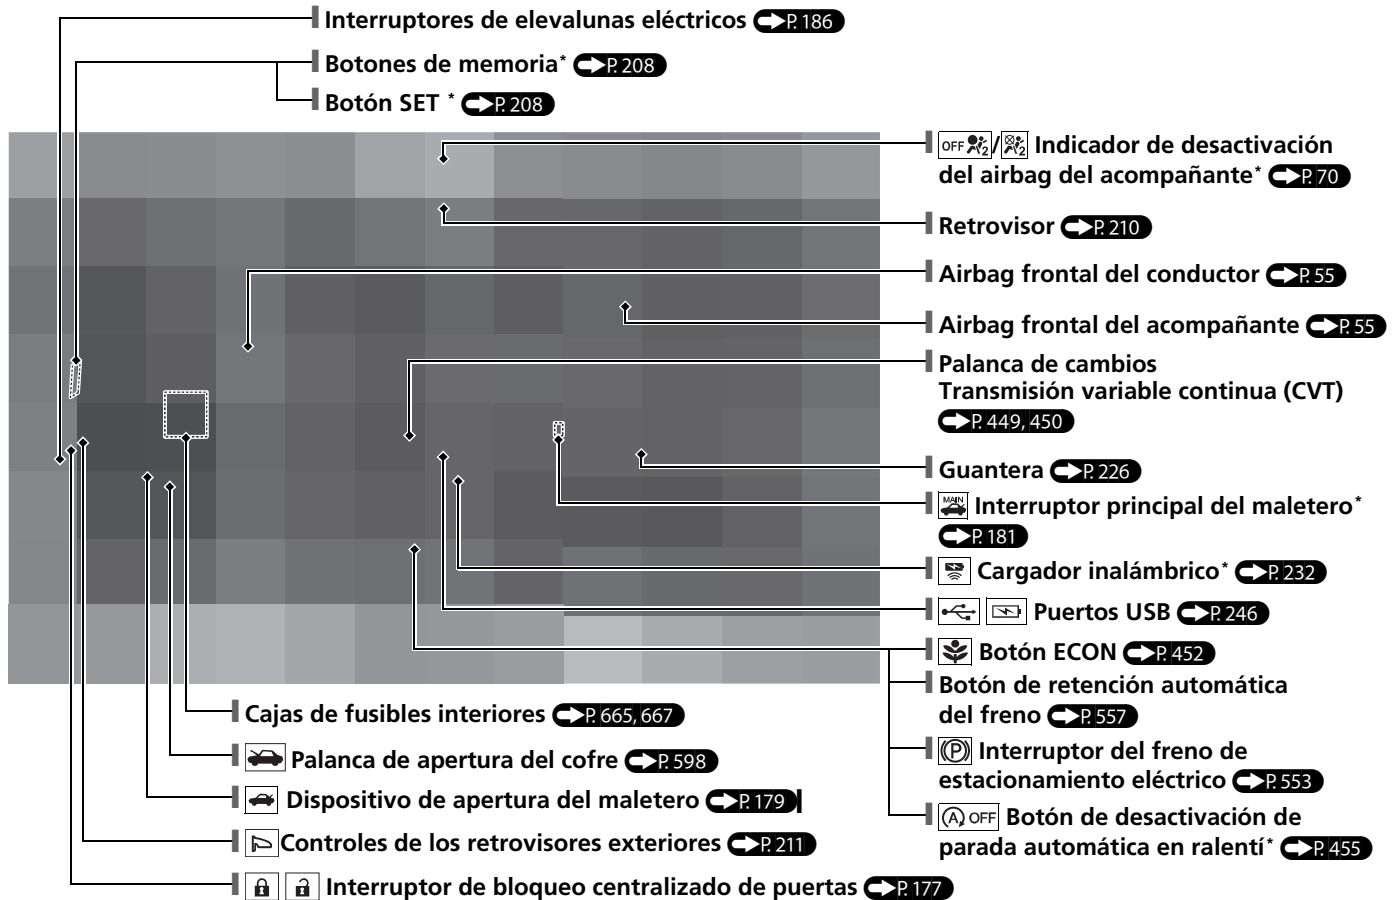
Interruptores de elevalunas eléctricos P. 186
Botones de memoria* P. 208
Botón SET * P. 208
OFF / Indicador de desactivación del airbag del acompañante* P. 70
Retrovisor P. 210
Airbag frontal del conductor P. 55
Airbag frontal del acompañante P. 55
Palanca de cambios
Transmisión variable continua (CVT) P. 449, 450
Guantera P. 226
MAIN Interruptor principal del maletero* P. 181
Cargador inalámbrico* P. 232
Puertos USB P. 246
Botón ECON P. 452
Botón de retención automática del freno P. 557
Ⓟ Interruptor del freno de estacionamiento eléctrico P. 553
Ⓐ OFF Botón de desactivación de parada automática en ralentí* P. 455
Cajas de fusibles interiores P. 665, 667
Palanca de apertura del cofre P. 598
Dispositivo de apertura del maletero P. 179
Controles de los retrovisores exteriores P. 211
Interruptor de bloqueo centralizado de puertas P. 177